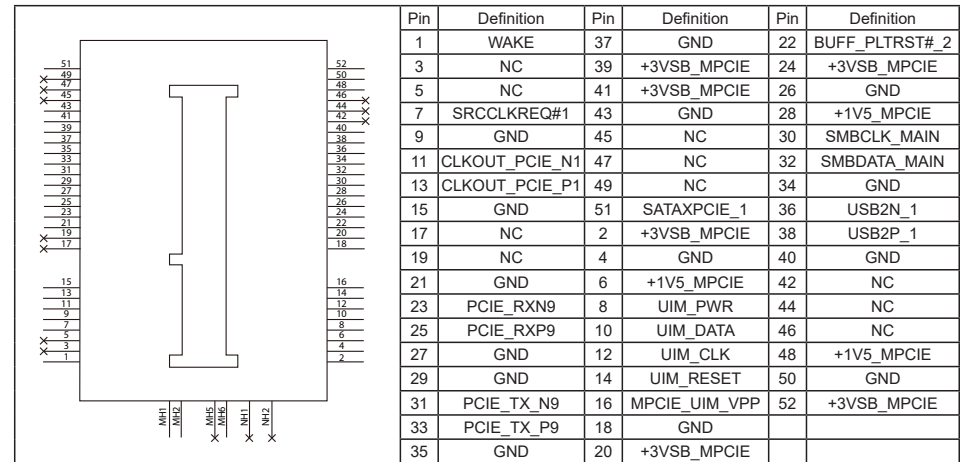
51
49
47
45
43
41
39
37
35
33
31
29
27
25
23
21
19
17
15
13
11
9
7
5
3
1

52
50
48
46
44
42
40
38
36
34
32
30
28
26
24
22
20
18
16
14
12
10
8
6
4
2

MH1 MH2 MH5 MH6 NH1 NH2

| Pin | Definition | Pin | Definition | Pin | Definition |
|---|---|---|---|---|---|
| 1 | WAKE | 37 | GND | 22 | BUFF_PLTRST#_2 |
| 3 | NC | 39 | +3VSB_MPCIE | 24 | +3VSB_MPCIE |
| 5 | NC | 41 | +3VSB_MPCIE | 26 | GND |
| 7 | SRCCLKREQ#1 | 43 | GND | 28 | +1V5_MPCIE |
| 9 | GND | 45 | NC | 30 | SMBCLK_MAIN |
| 11 | CLKOUT_PCIE_N1 | 47 | NC | 32 | SMBDATA_MAIN |
| 13 | CLKOUT_PCIE_P1 | 49 | NC | 34 | GND |
| 15 | GND | 51 | SATAXPCIE_1 | 36 | USB2N_1 |
| 17 | NC | 2 | +3VSB_MPCIE | 38 | USB2P_1 |
| 19 | NC | 4 | GND | 40 | GND |
| 21 | GND | 6 | +1V5_MPCIE | 42 | NC |
| 23 | PCIE_RXN9 | 8 | UIM_PWR | 44 | NC |
| 25 | PCIE_RXP9 | 10 | UIM_DATA | 46 | NC |
| 27 | GND | 12 | UIM_CLK | 48 | +1V5_MPCIE |
| 29 | GND | 14 | UIM_RESET | 50 | GND |
| 31 | PCIE_TX_N9 | 16 | MPCIE_UIM_VPP | 52 | +3VSB_MPCIE |
| 33 | PCIE_TX_P9 | 18 | GND | | |
| 35 | GND | 20 | +3VSB_MPCIE | | |